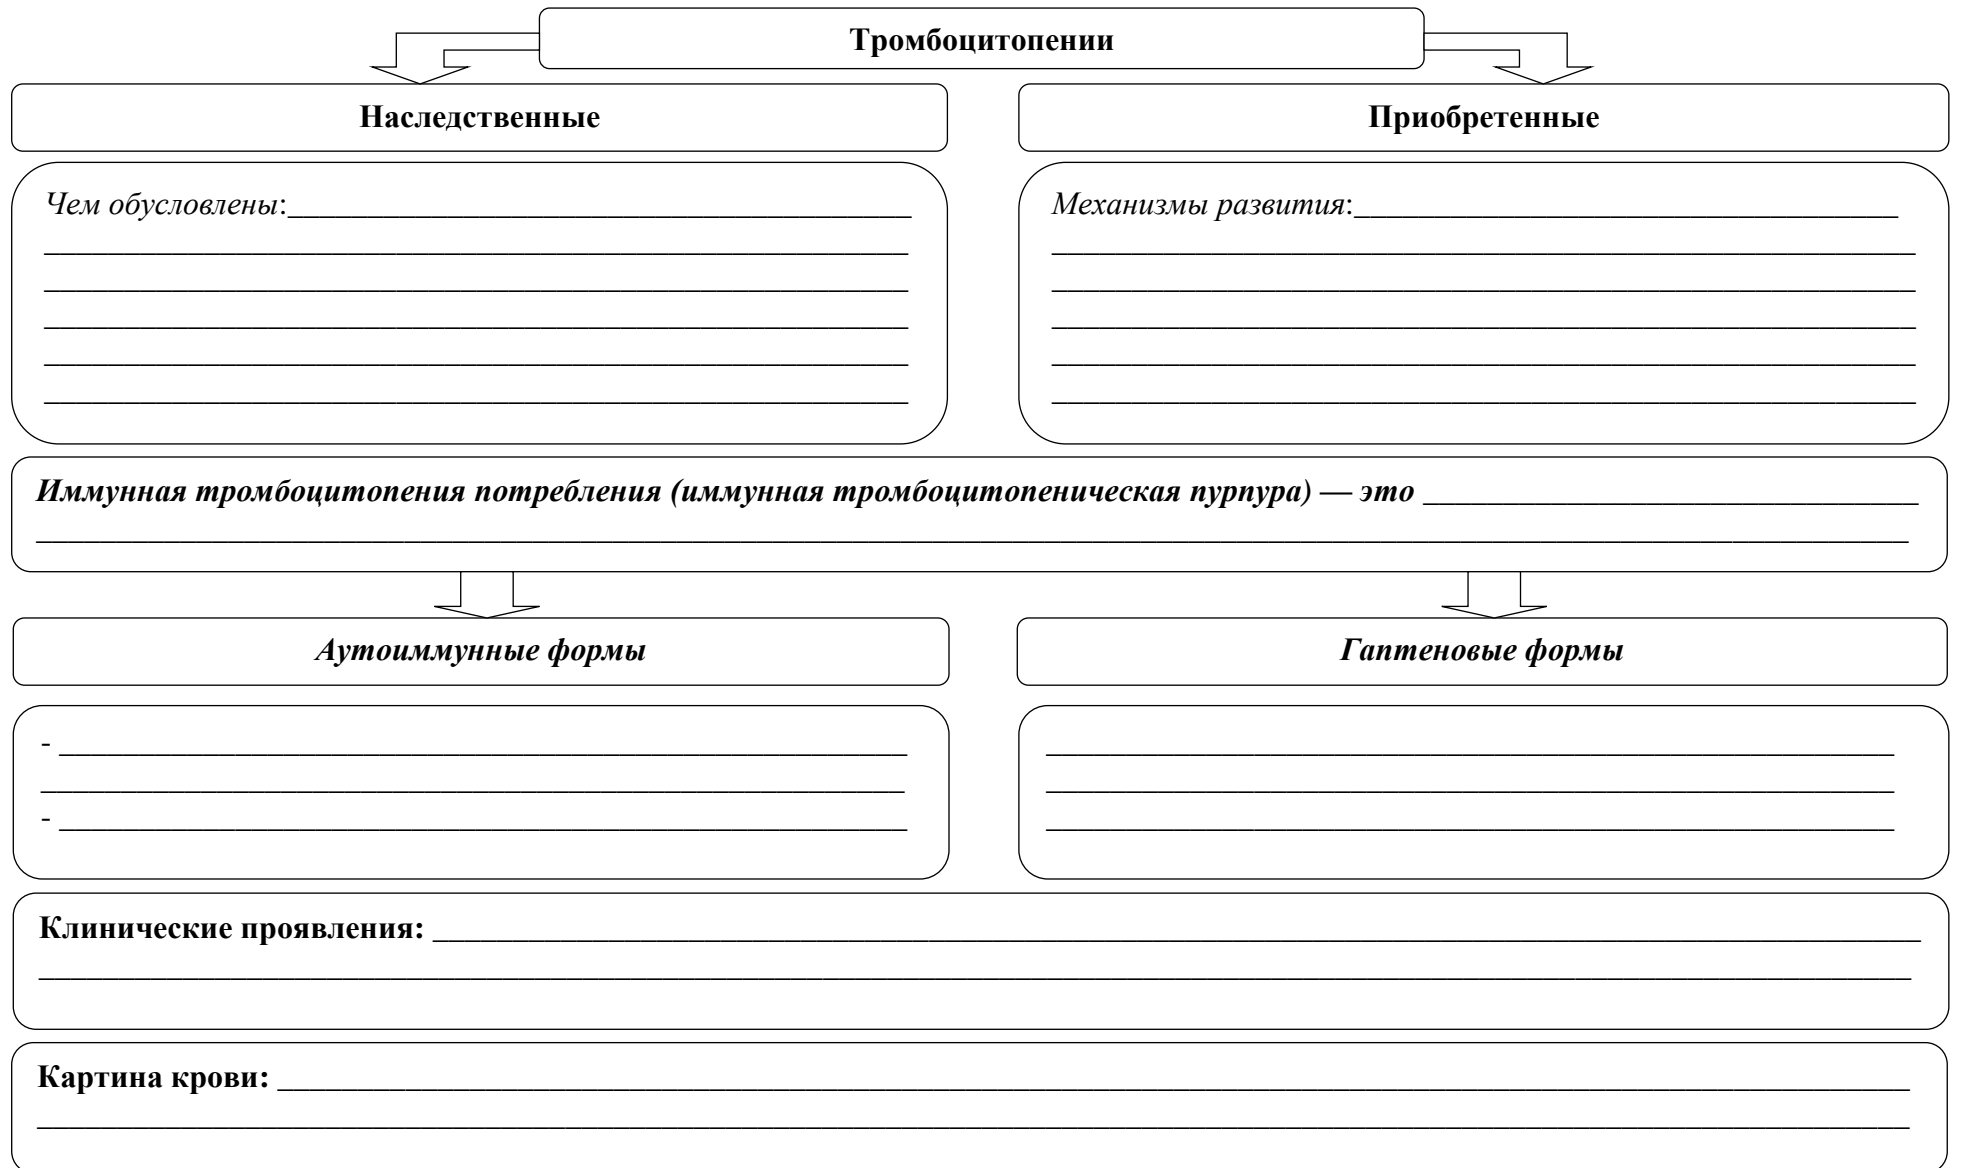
Тромбоцитопении

Наследственные

Приобретенные

Чем обусловлены:\_\_\_\_\_\_\_\_\_\_\_\_\_\_\_\_\_\_\_\_\_\_\_\_\_\_\_\_\_\_\_\_\_\_\_\_\_\_\_\_

Механизмы развития:\_\_\_\_\_\_\_\_\_\_\_\_\_\_\_\_\_\_\_\_\_\_\_\_\_\_\_\_\_\_\_\_\_\_\_\_\_\_

Иммунная тромбоцитопения потребления (иммунная тромбоцитопеническая пурпура) — это \_\_\_\_\_\_\_\_\_\_\_\_\_\_\_\_\_\_\_\_\_\_\_\_\_\_\_\_\_\_

Аутоиммунные формы

Гаптеновые формы

- \_\_\_\_\_\_\_\_\_\_\_\_\_\_\_\_\_\_\_\_\_\_\_\_\_\_\_\_\_\_\_\_\_\_\_\_\_\_\_\_\_\_\_\_\_\_\_\_\_\_\_\_

- \_\_\_\_\_\_\_\_\_\_\_\_\_\_\_\_\_\_\_\_\_\_\_\_\_\_\_\_\_\_\_\_\_\_\_\_\_\_\_\_\_\_\_\_\_\_\_\_\_\_\_\_

Клинические проявления: \_\_\_\_\_\_\_\_\_\_\_\_\_\_\_\_\_\_\_\_\_\_\_\_\_\_\_\_\_\_\_\_\_\_\_\_\_\_\_\_\_\_\_\_\_\_\_\_\_\_\_\_

Картина крови: \_\_\_\_\_\_\_\_\_\_\_\_\_\_\_\_\_\_\_\_\_\_\_\_\_\_\_\_\_\_\_\_\_\_\_\_\_\_\_\_\_\_\_\_\_\_\_\_\_\_\_\_\_\_\_\_\_\_